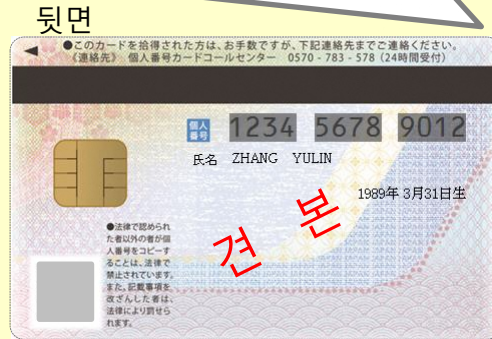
뒷면

●このカードを拾得された方は、お手数ですが、下記連絡先までご連絡ください。
《連絡先》 個人番号カードコールセンター 0570 - 783 - 578（24時間受付）

個人番号 1234 5678 9012

氏名 ZHANG YULIN

1989年 3月31日生

견 본

●法律で認められた者以外の者が個人番号をコピーすることは、法律で禁止されています。また、記載事項を改ざんした者は、法律により罰せられます。